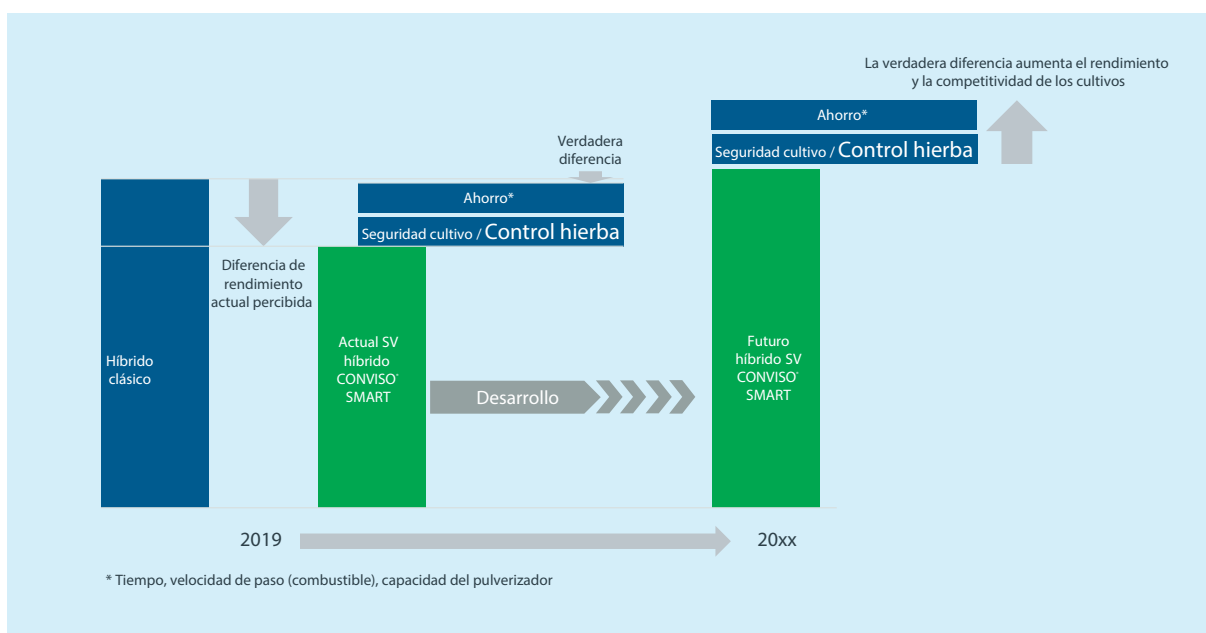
La verdadera diferencia aumenta el rendimiento y la competitividad de los cultivos

Ahorro*

Seguridad cultivo / Control hierba

Verdadera diferencia

Ahorro*

Seguridad cultivo / Control hierba

Diferencia de rendimiento actual percibida

Híbrido clásico

Actual SV híbrido CONVISO® SMART

Desarrollo

Futuro híbrido SV CONVISO® SMART

2019

20xx

* Tiempo, velocidad de paso (combustible), capacidad del pulverizador